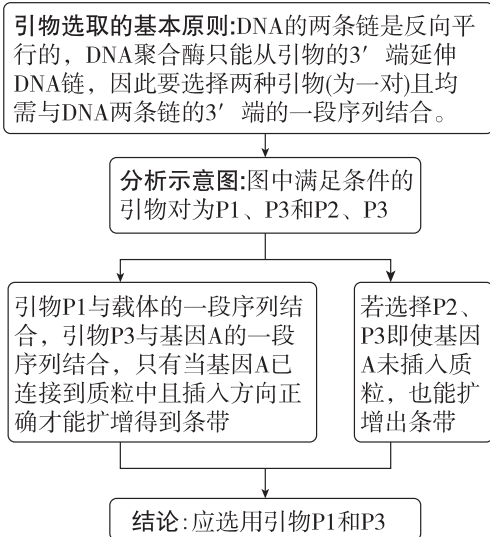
引物选取的基本原则:DNA的两条链是反向平行的，DNA聚合酶只能从引物的3′端延伸DNA链，因此要选择两种引物(为一对)且均需与DNA两条链的3′端的一段序列结合。

分析示意图:图中满足条件的引物对为P1、P3和P2、P3

引物P1与载体的一段序列结合，引物P3与基因A的一段序列结合，只有当基因A已连接到质粒中且插入方向正确才能扩增得到条带

若选择P2、P3即使基因A未插入质粒，也能扩增出条带

结论:应选用引物P1和P3